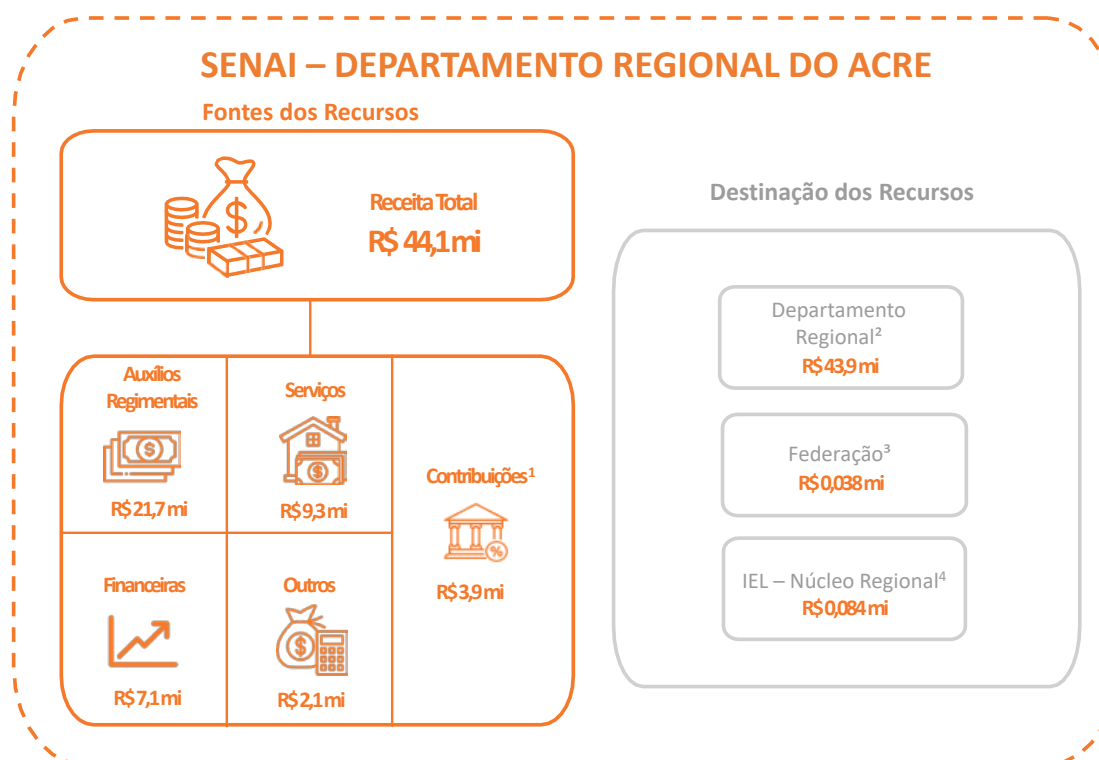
SENAI – DEPARTAMENTO REGIONAL DO ACRE

Fontes dos Recursos

Receita Total
R$ 44,1 mi

Auxílios Regimentais
R$ 21,7 mi

Serviços
R$ 9,3 mi

Contribuições$^1$
R$ 3,9 mi

Financeiras
R$ 7,1 mi

Outros
R$ 2,1 mi

Destinação dos Recursos

Departamento Regional$^2$
R$ 43,9 mi

Federação$^3$
R$ 0,038 mi

IEL – Núcleo Regional$^4$
R$ 0,084 mi